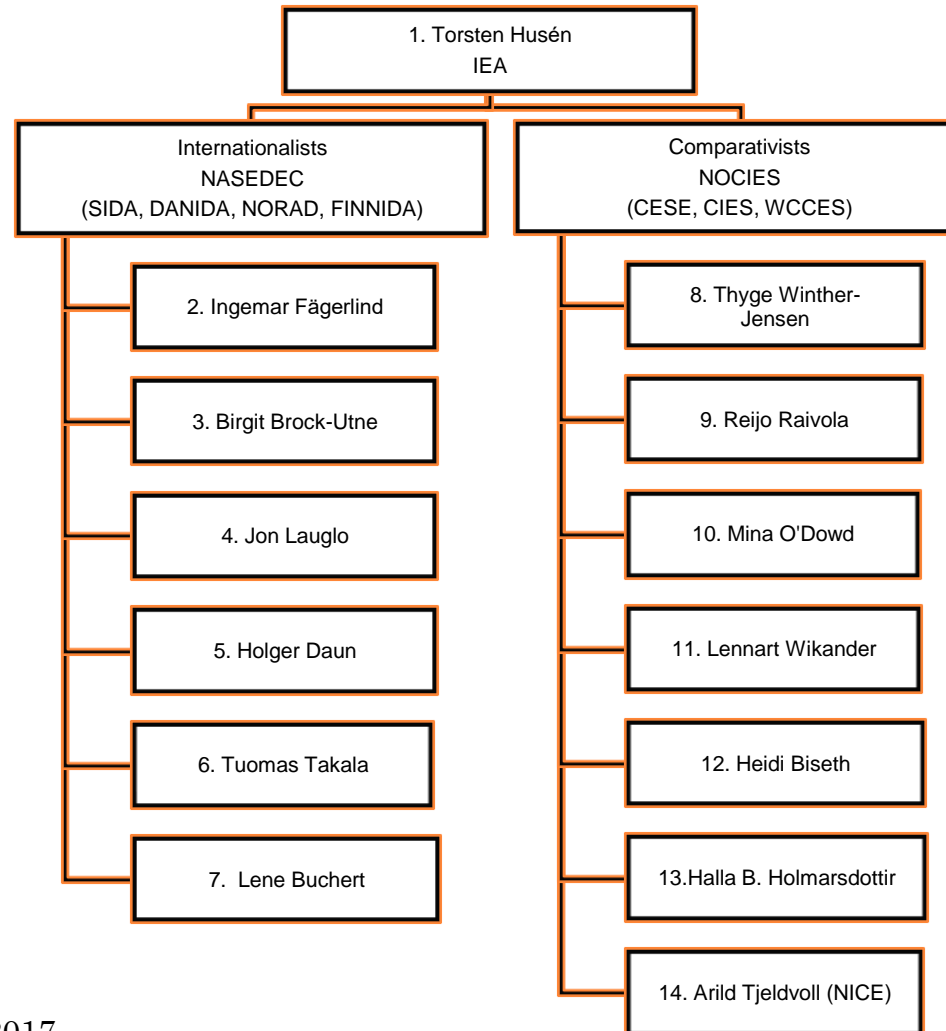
1. Torsten Husén
IEA

Internationalists
NASEDEC
(SIDA, DANIDA, NORAD, FINNIDA)

2. Ingemar Fägerlind

3. Birgit Brock-Utne

4. Jon Lauglo

5. Holger Daun

6. Tuomas Takala

7. Lene Buchert

Comparativists
NOCIES
(CESE, CIES, WCCES)

8. Thyge Winther-Jensen

9. Reijo Raivola

10. Mina O'Dowd

11. Lennart Wikander

12. Heidi Biseth

13.Halla B. Holmarsdottir

14. Arild Tjeldvoll (NICE)

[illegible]017